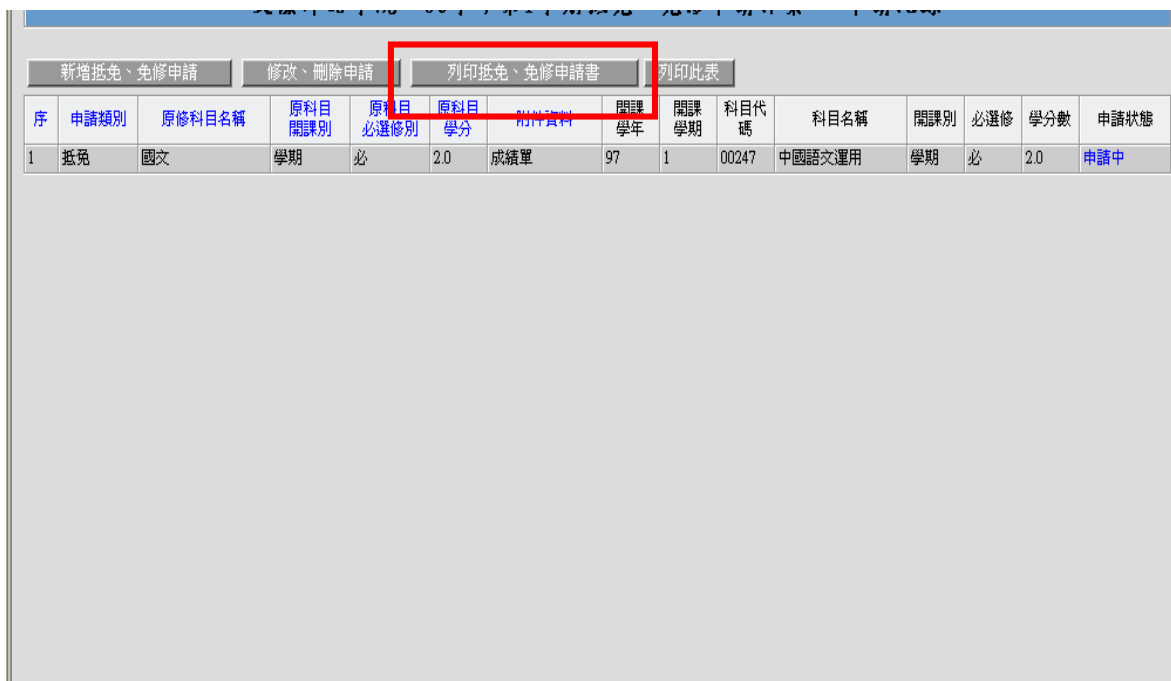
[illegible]

新增抵免、免修申請 修改、刪除申請 列印抵免、免修申請書 列印此表

| 序 | 申請類別 | 原修科目名稱 | 原科目開課別 | 原科目必選修別 | 原科目學分 | 附件資料 | 開課學年 | 開課學期 | 科目代碼 | 科目名稱 | 開課別 | 必選修 | 學分數 | 申請狀態 |
|---|---|---|---|---|---|---|---|---|---|---|---|---|---|---|
| 1 | 抵免 | 國文 | 學期 | 必 | 2.0 | 成績單 | 97 | 1 | 00247 | 中國語文運用 | 學期 | 必 | 2.0 | 申請中 |